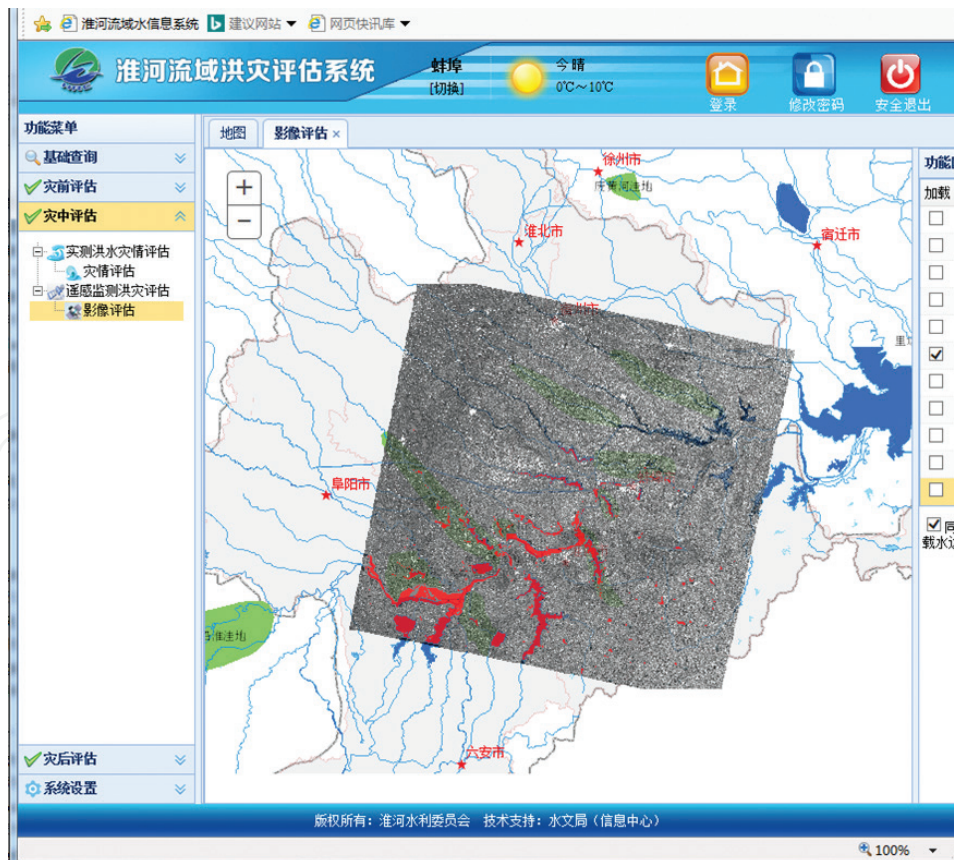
淮河流域水信息系统 建议网站 ▾ 网页快讯库 ▾

淮河流域洪灾评估系统

蚌埠
[切换]

今 晴
0℃～10℃

登录 修改密码 安全退出

功能菜单

基础查询

灾前评估

灾中评估

实测洪水灾情评估
灾情评估
遥感监测洪灾评估
影像评估

地图 影像评估 ×

+
−

徐州市
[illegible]河洼地
淮北市
宿迁市
宿州市
阜阳市
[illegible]淮洼地
六安市

功能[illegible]
加载

同
载水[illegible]

灾后评估

系统设置

版权所有：淮河水利委员会 技术支持：水文局（信息中心）

100%